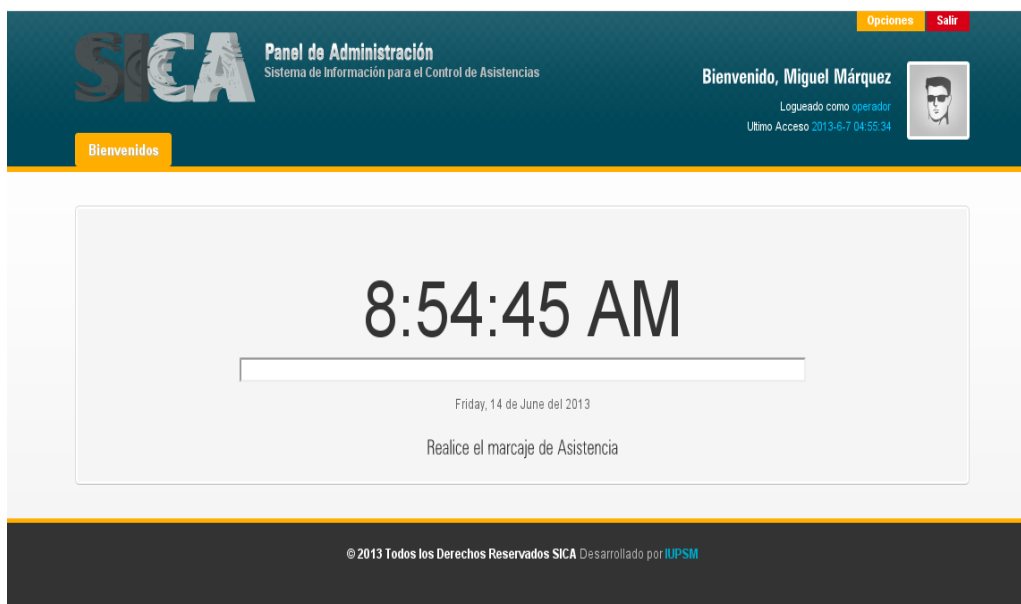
Opciones Salir

SICA

Panel de Administración
Sistema de Información para el Control de Asistencias

Bienvenido, Miguel Márquez
Logueado como operador
Ultimo Acceso 2013-6-7 04:55:34

Bienvenidos

8:54:45 AM

Friday, 14 de June del 2013

Realice el marcaje de Asistencia

© 2013 Todos los Derechos Reservados SICA Desarrollado por IUPSM